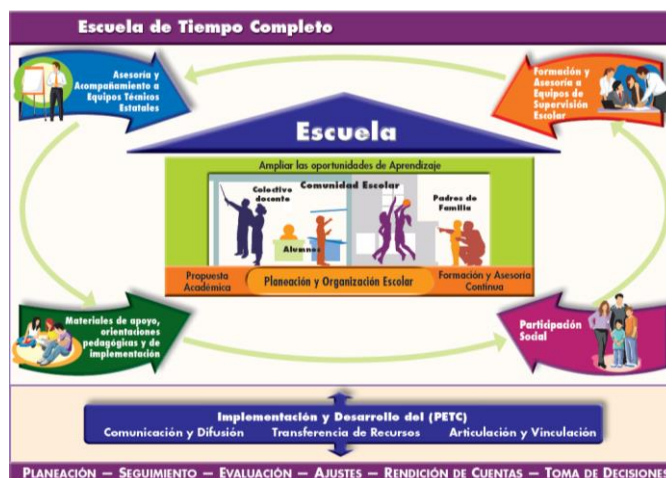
Escuela de Tiempo Completo

Asesoría y Acompañamiento a Equipos Técnicos Estatales

Formación y Asesoría a Equipos de Supervisión Escolar

Escuela

Ampliar las oportunidades de Aprendizaje

Colectivo docente

Comunidad Escolar

Padres de Familia

Alumnos

Propuesta Académica

Planeación y Organización Escolar

Formación y Asesoría Continua

Materiales de apoyo, orientaciones pedagógicas y de implementación

Participación Social

Implementación y Desarrollo del (PETC)

Comunicación y Difusión

Transferencia de Recursos

Articulación y Vinculación

PLANEACIÓN — SEGUIMIENTO — EVALUACIÓN — AJUSTES — RENDICIÓN DE CUENTAS — TOMA DE DECISIONES